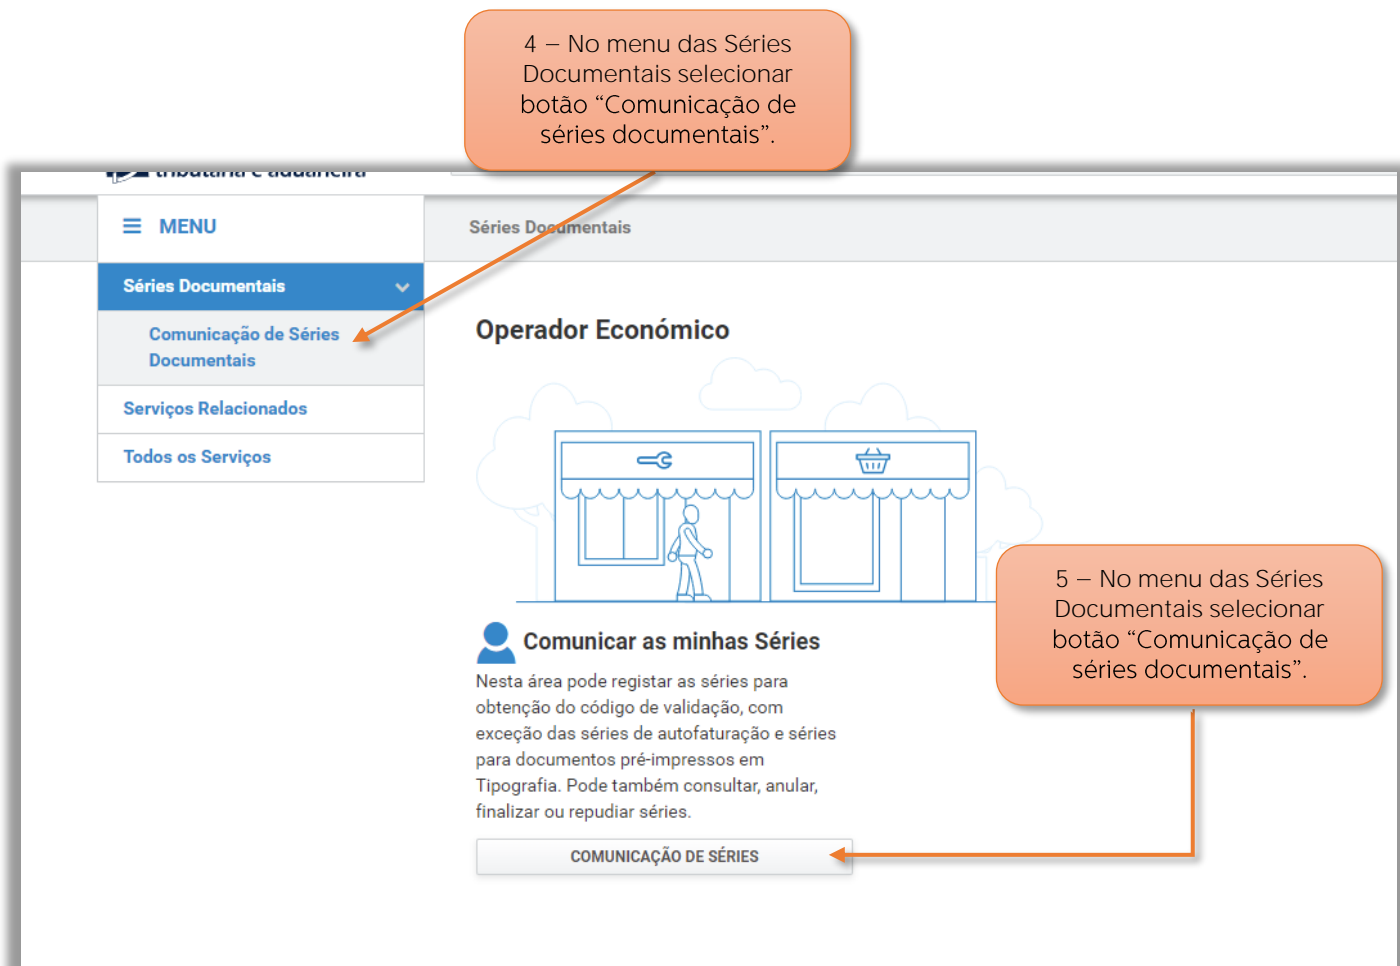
4 – No menu das Séries Documentais selecionar botão “Comunicação de séries documentais”.

tributária e aduaneira

MENU

Séries Documentais

Séries Documentais

Comunicação de Séries Documentais

Serviços Relacionados

Todos os Serviços

Operador Económico

Comunicar as minhas Séries

Nesta área pode registar as séries para obtenção do código de validação, com exceção das séries de autofaturação e séries para documentos pré-impressos em Tipografia. Pode também consultar, anular, finalizar ou repudiar séries.

COMUNICAÇÃO DE SÉRIES

5 – No menu das Séries Documentais selecionar botão “Comunicação de séries documentais”.